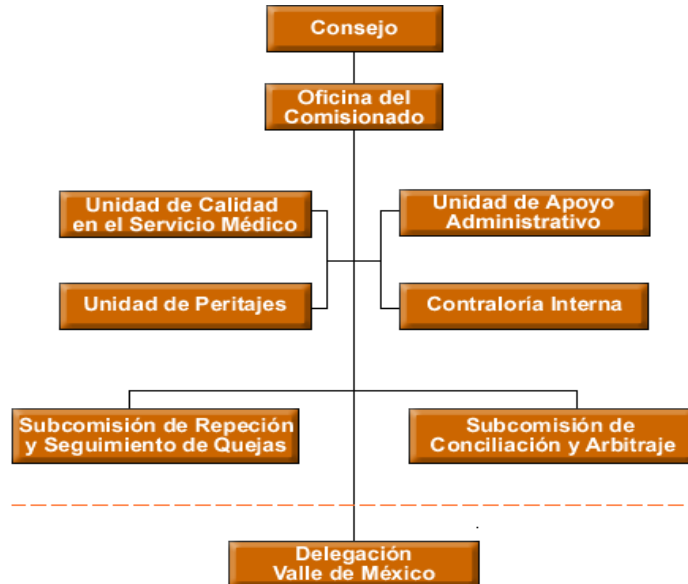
Consejo

Oficina del Comisionado

Unidad de Calidad en el Servicio Médico

Unidad de Apoyo Administrativo

Unidad de Peritajes

Contraloría Interna

Subcomisión de Repeción y Seguimiento de Quejas

Subcomisión de Conciliación y Arbitraje

Delegación Valle de México